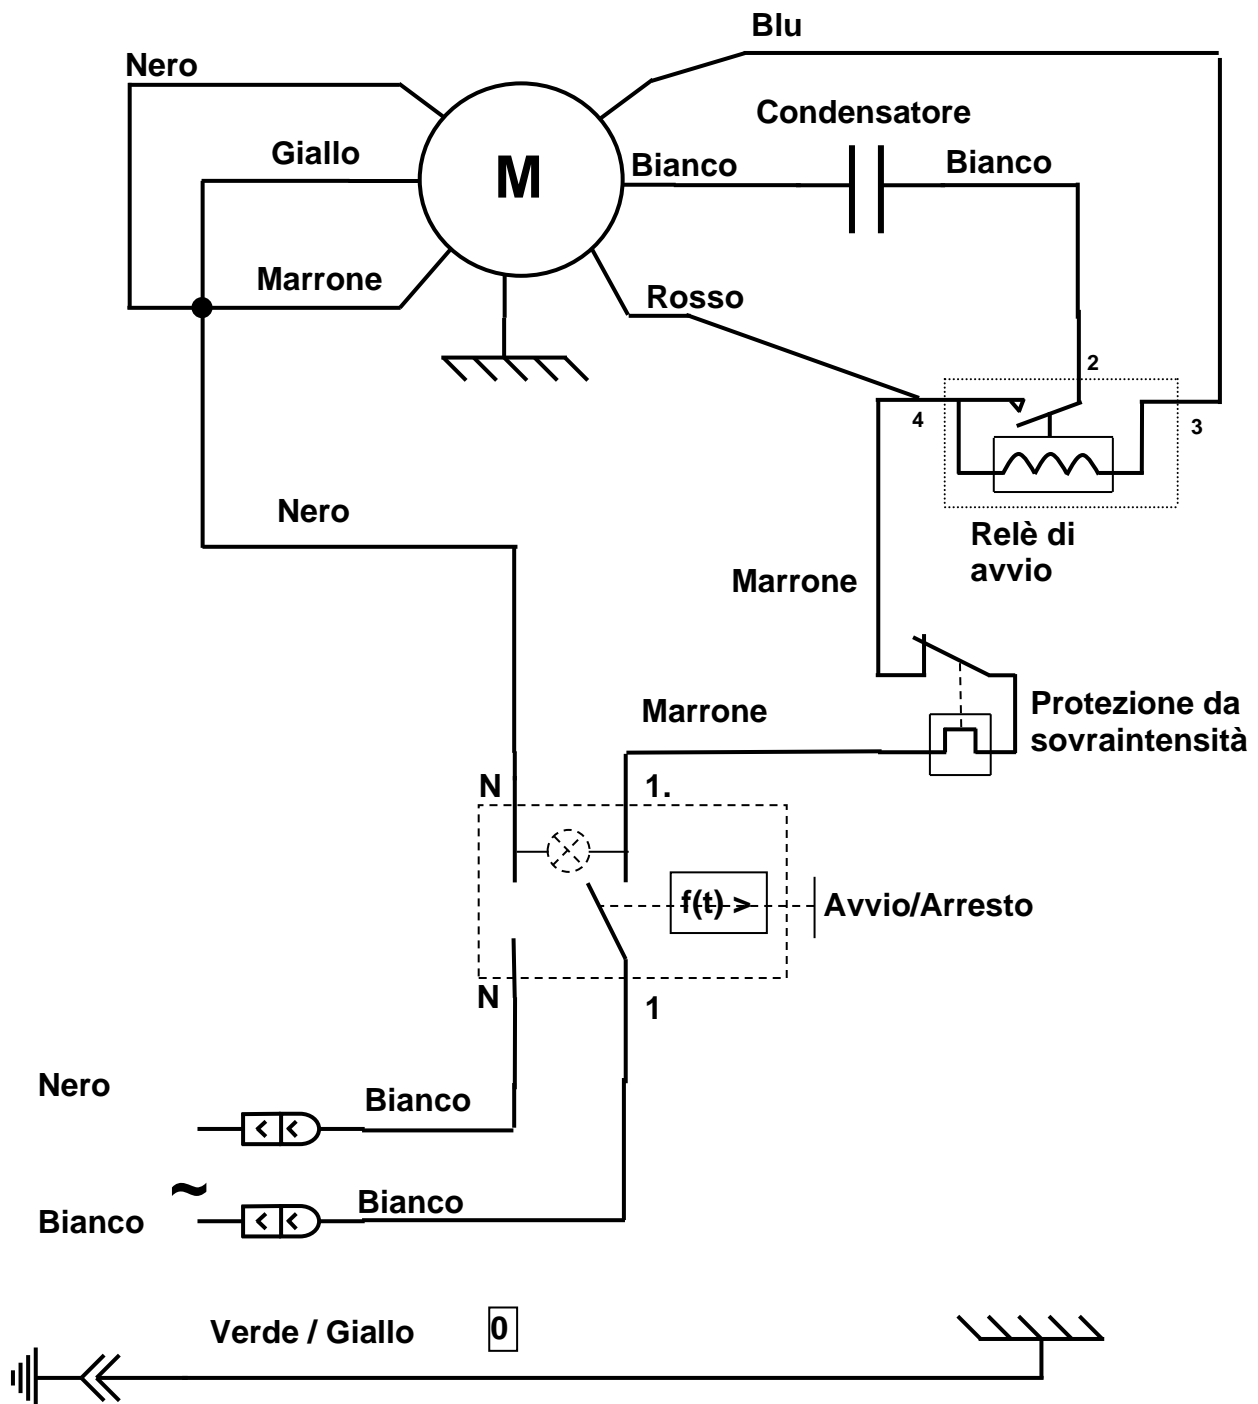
Blu

Nero

Condensatore

Giallo

M

Bianco

Bianco

Marrone

Rosso

2

4

3

Nero

Relè di avvio

Marrone

Marrone

Protezione da sovraintensità

N

1.

f(t) >

Avvio/Arresto

N

1

Nero

Bianco

~

Bianco

Bianco

Verde / Giallo

0